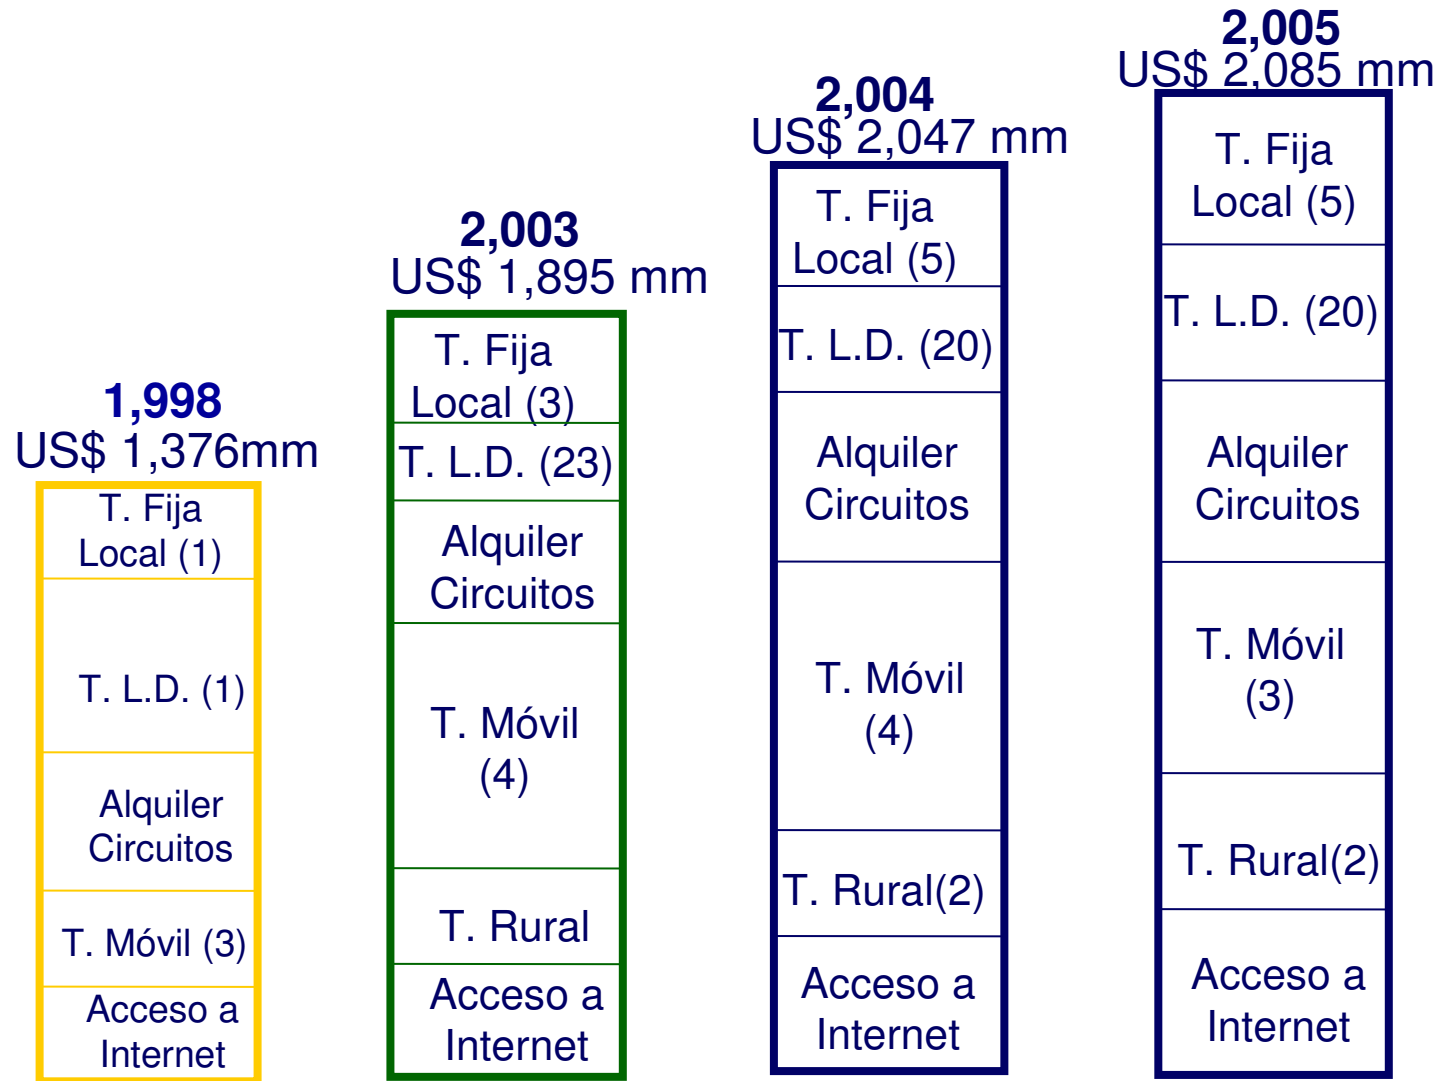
1,998
US$ 1,376mm

T. Fija Local (1)

T. L.D. (1)

Alquiler Circuitos

T. Móvil (3)

Acceso a Internet

2,003
US$ 1,895 mm

T. Fija Local (3)

T. L.D. (23)

Alquiler Circuitos

T. Móvil (4)

T. Rural

Acceso a Internet

2,004
US$ 2,047 mm

T. Fija Local (5)

T. L.D. (20)

Alquiler Circuitos

T. Móvil (4)

T. Rural(2)

Acceso a Internet

2,005
US$ 2,085 mm

T. Fija Local (5)

T. L.D. (20)

Alquiler Circuitos

T. Móvil (3)

T. Rural(2)

Acceso a Internet